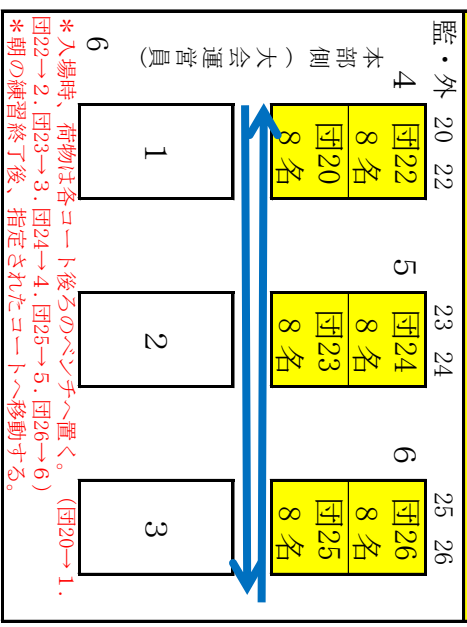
監・外 20 22

本部側（大会運営員）

4

団22
8名
団20
8名

1

23 24

5

団24
8名
団23
8名

2

25 26

6

団26
8名
団25
8名

3

6

＊入場時、荷物は各コート後ろのベンチへ置く。（団20→1．団22→2．団23→3．団24→4．団25→5．団26→6）
＊朝の練習終了後、指定されたコートへ移動する。